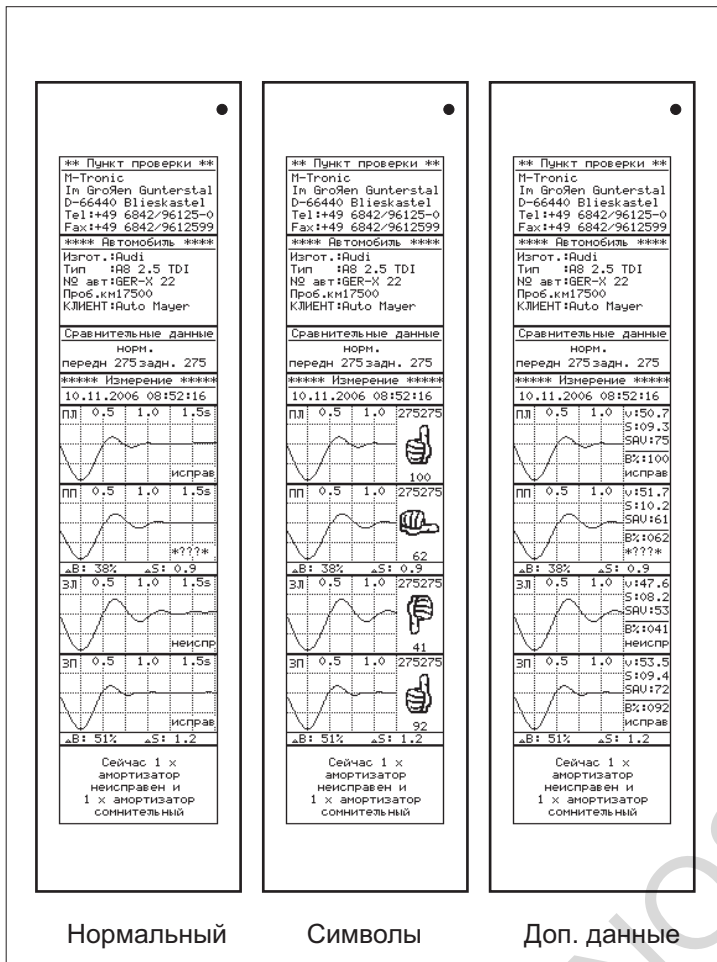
** Пункт проверки **
M-Tronic
Im GroЯen Gunterstal
D-66440 Blieskastel
Tel:+49 6842/96125-0
Fax:+49 6842/9612599
**** Автомобиль ****
Изгот.:Audi
Тип :A8 2.5 TDI
№ авт:GER-X 22
Проб.км17500
КЛИЕНТ:Auto Mayer
Сравнительные данные
норм.
передн 275 задн. 275
***** Измерение *****
10.11.2006 08:52:16
ПЛ 0.5 1.0 1.5s
исправ
ПП 0.5 1.0 1.5s
*???*
$\Delta$B: 38% $\Delta$S: 0.9
ЗЛ 0.5 1.0 1.5s
неиспр
ЗП 0.5 1.0 1.5s
исправ
$\Delta$B: 51% $\Delta$S: 1.2
Сейчас 1 x амортизатор неисправен и 1 x амортизатор сомнительный

** Пункт проверки **
M-Tronic
Im GroЯen Gunterstal
D-66440 Blieskastel
Tel:+49 6842/96125-0
Fax:+49 6842/9612599
**** Автомобиль ****
Изгот.:Audi
Тип :A8 2.5 TDI
№ авт:GER-X 22
Проб.км17500
КЛИЕНТ:Auto Mayer
Сравнительные данные
норм.
передн 275 задн. 275
***** Измерение *****
10.11.2006 08:52:16
ПЛ 0.5 1.0 275275
100
ПП 0.5 1.0 275275
62
$\Delta$B: 38% $\Delta$S: 0.9
ЗЛ 0.5 1.0 275275
41
ЗП 0.5 1.0 275275
92
$\Delta$B: 51% $\Delta$S: 1.2
Сейчас 1 x амортизатор неисправен и 1 x амортизатор сомнительный

** Пункт проверки **
M-Tronic
Im GroЯen Gunterstal
D-66440 Blieskastel
Tel:+49 6842/96125-0
Fax:+49 6842/9612599
**** Автомобиль ****
Изгот.:Audi
Тип :A8 2.5 TDI
№ авт:GER-X 22
Проб.км17500
КЛИЕНТ:Auto Mayer
Сравнительные данные
норм.
передн 275 задн. 275
***** Измерение *****
10.11.2006 08:52:16
ПЛ 0.5 1.0 v:50.7
S:09.3
SAV:75
B%:100
исправ
ПП 0.5 1.0 v:51.7
S:10.2
SAV:61
B%:062
*???*
$\Delta$B: 38% $\Delta$S: 0.9
ЗЛ 0.5 1.0 v:47.6
S:08.2
SAV:53
B%:041
неиспр
ЗП 0.5 1.0 v:53.5
S:09.4
SAV:72
B%:092
исправ
$\Delta$B: 51% $\Delta$S: 1.2
Сейчас 1 x амортизатор неисправен и 1 x амортизатор сомнительный

Нормальный Символы Доп. данные